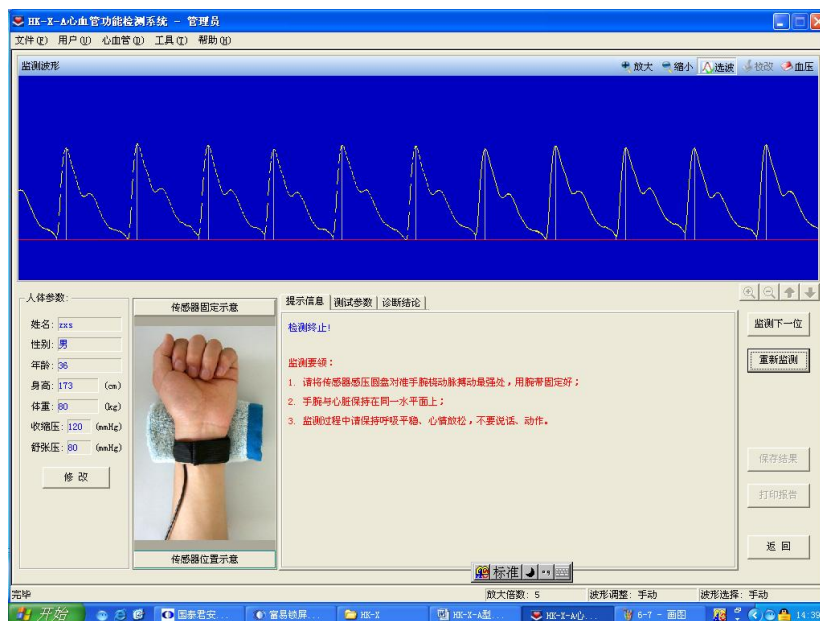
HK-X-A心血管功能检测系统 － 管理员

文件(F) 用户(U) 心血管(X) 工具(T) 帮助(H)

监测波形

放大 缩小 选波 校改 血压

人体参数

姓名: zxs
性别: 男
年龄: 36
身高: 173 (cm)
体重: 80 (kg)
收缩压: 120 (mmHg)
舒张压: 80 (mmHg)

修 改

传感器固定示意

传感器位置示意

提示信息 测试参数 诊断结论

检测终止!

监测要领：
1. 请将传感器感压圆盘对准手腕桡动脉搏动最强处，用腕带固定好；
2. 手腕与心脏保持在同一水平面上；
3. 监测过程中请保持呼吸平稳、心情放松，不要说话、动作。

监测下一位
重新监测
保存结果
打印报告
返 回

标准

完毕 放大倍数: 5 波形调整: 手动 波形选择: 手动

开始 国泰君安... 富易锁屏... HK-X HK-X-A型... HK-X-A心... 6-7 - 画图 14:39